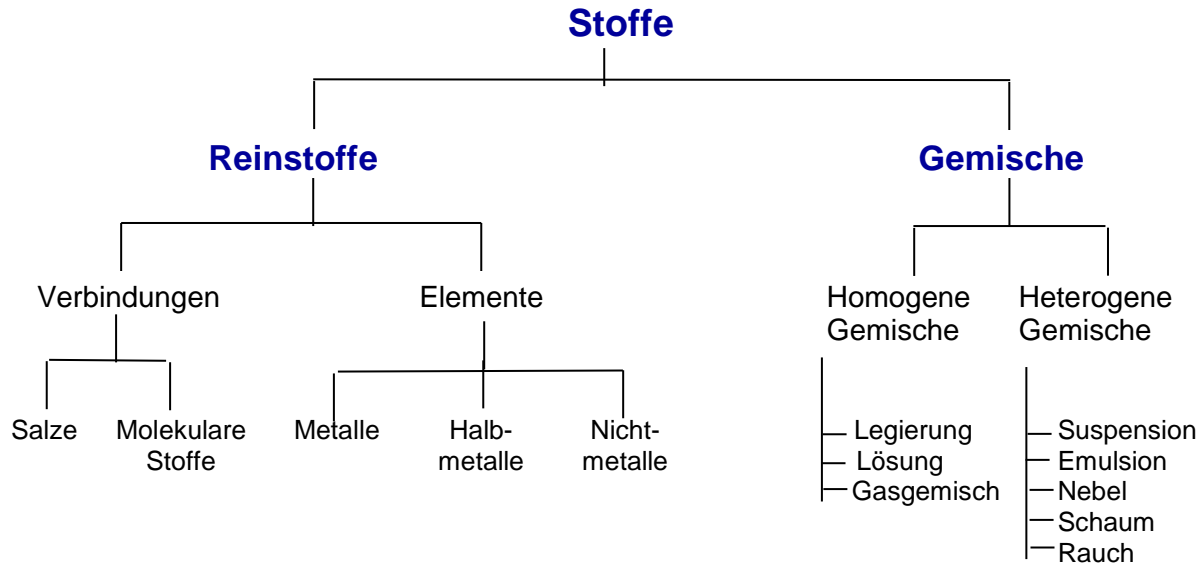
Stoffe

Reinstoffe

Gemische

Verbindungen

Elemente

Homogene Gemische

Heterogene Gemische

Salze

Molekulare Stoffe

Metalle

Halbmetalle

Nichtmetalle

Legierung
Lösung
Gasgemisch

Suspension
Emulsion
Nebel
Schaum
Rauch